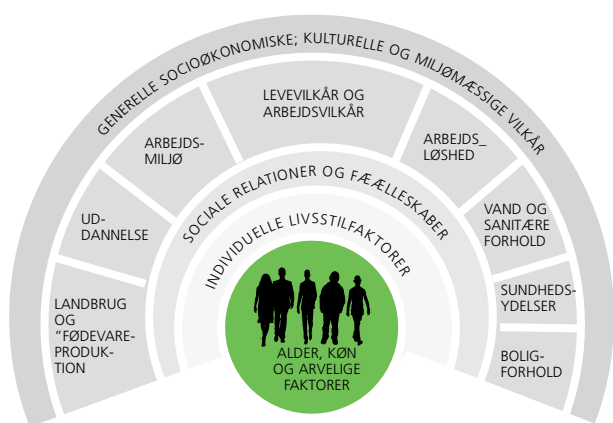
GENERELLE SOCIOØKONOMISKE; KULTURELLE OG MILJØMÆSSIGE VILKÅR

LEVEVILKÅR OG ARBEJDSVILKÅR

ARBEJDS-MILJØ

ARBEJDS_ LØSHED

UD-DANNELSE

VAND OG SANITÆRE FORHOLD

LANDBRUG OG "FØDEVARE-PRODUK-TION

SUNDHEDS-YDELSER

BOLIG-FORHOLD

SOCIALE RELATIONER OG FÆÆLLESKABER

INDIVIDUELLE LIVSSTILFAKTORER

ALDER, KØN OG ARVELIGE FAKTORER